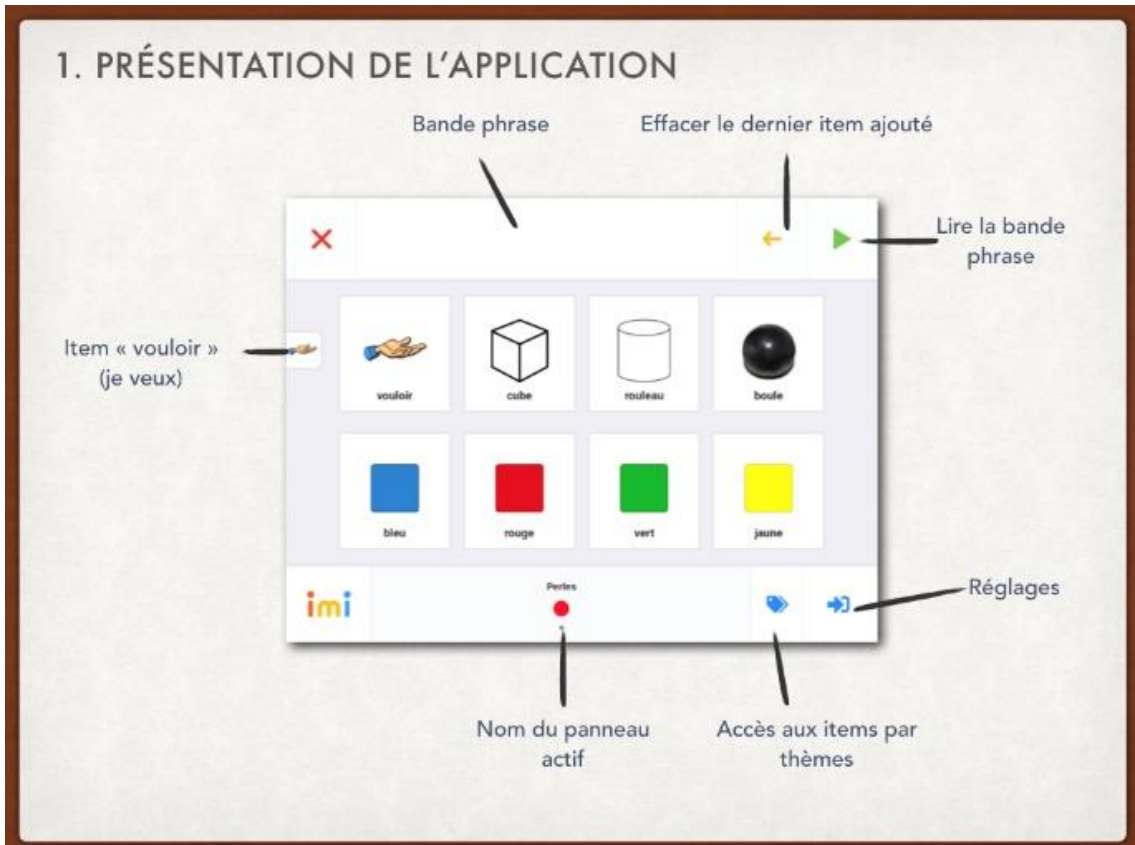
1. PRÉSENTATION DE L'APPLICATION

Bande phrase

Effacer le dernier item ajouté

Lire la bande phrase

Item « vouloir » (je veux)

vouloir

cube

rouleau

boule

bleu

rouge

vert

jaune

imi

Perles

Réglages

Nom du panneau actif

Accès aux items par thèmes